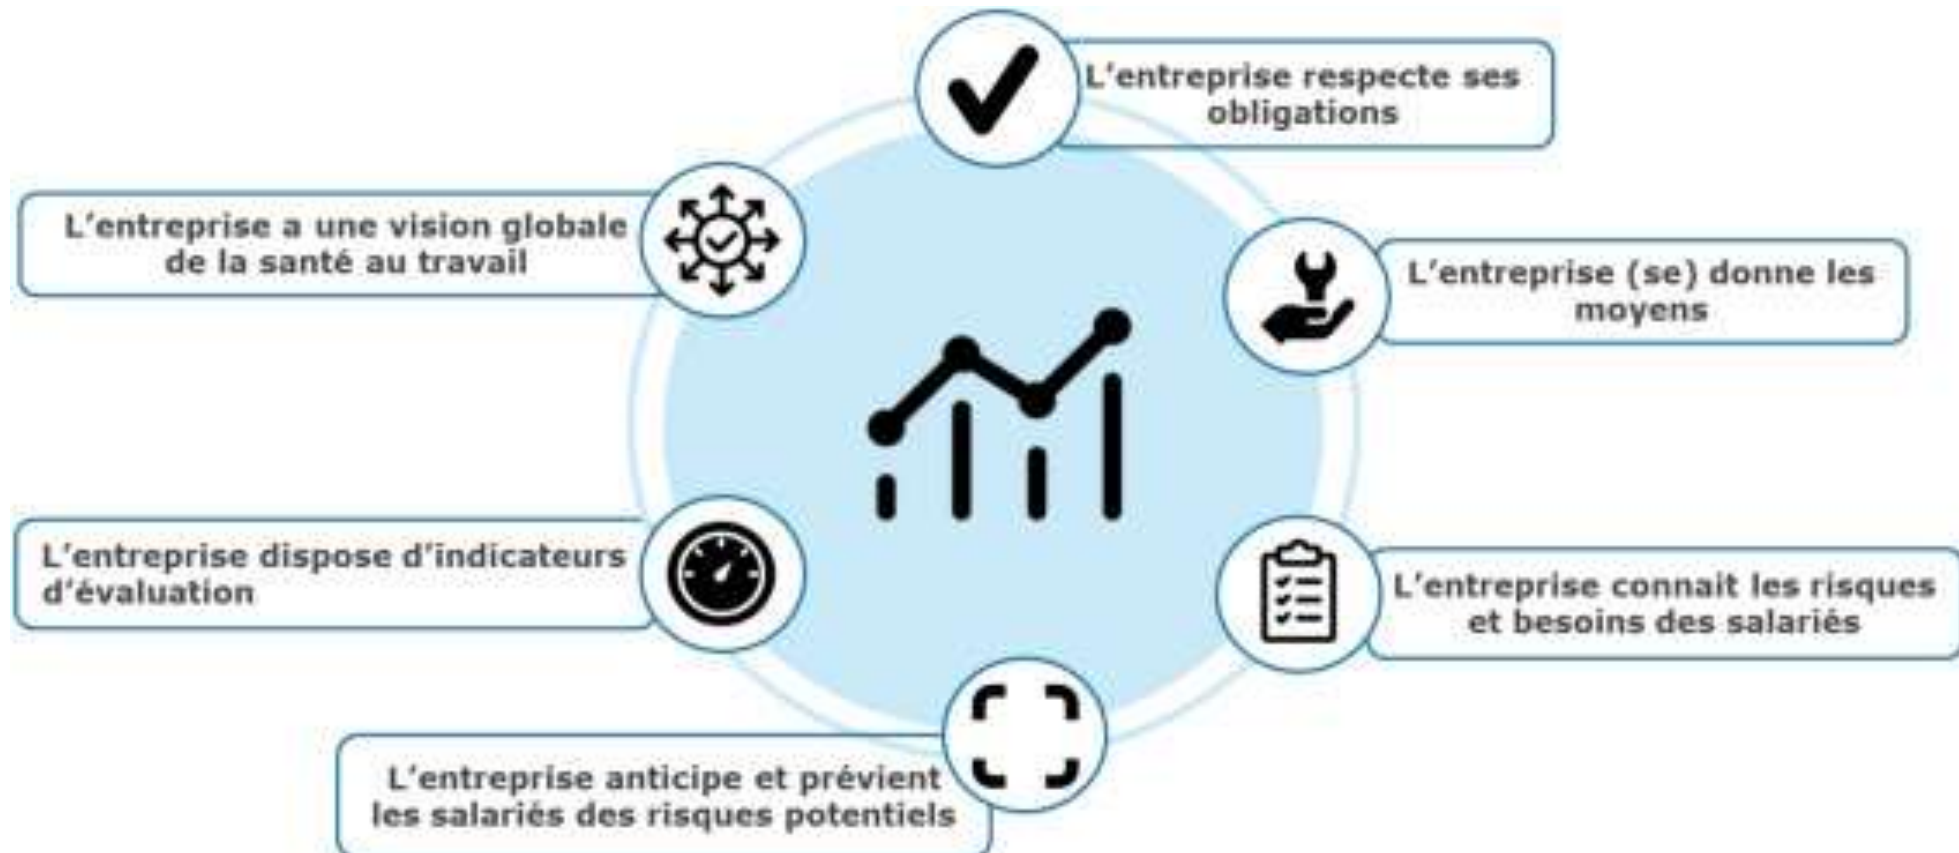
L'entreprise respecte ses obligations

L'entreprise a une vision globale de la santé au travail

L'entreprise (se) donne les moyens

L'entreprise dispose d'indicateurs d'évaluation

L'entreprise connait les risques et besoins des salariés

L'entreprise anticipe et prévient les salariés des risques potentiels